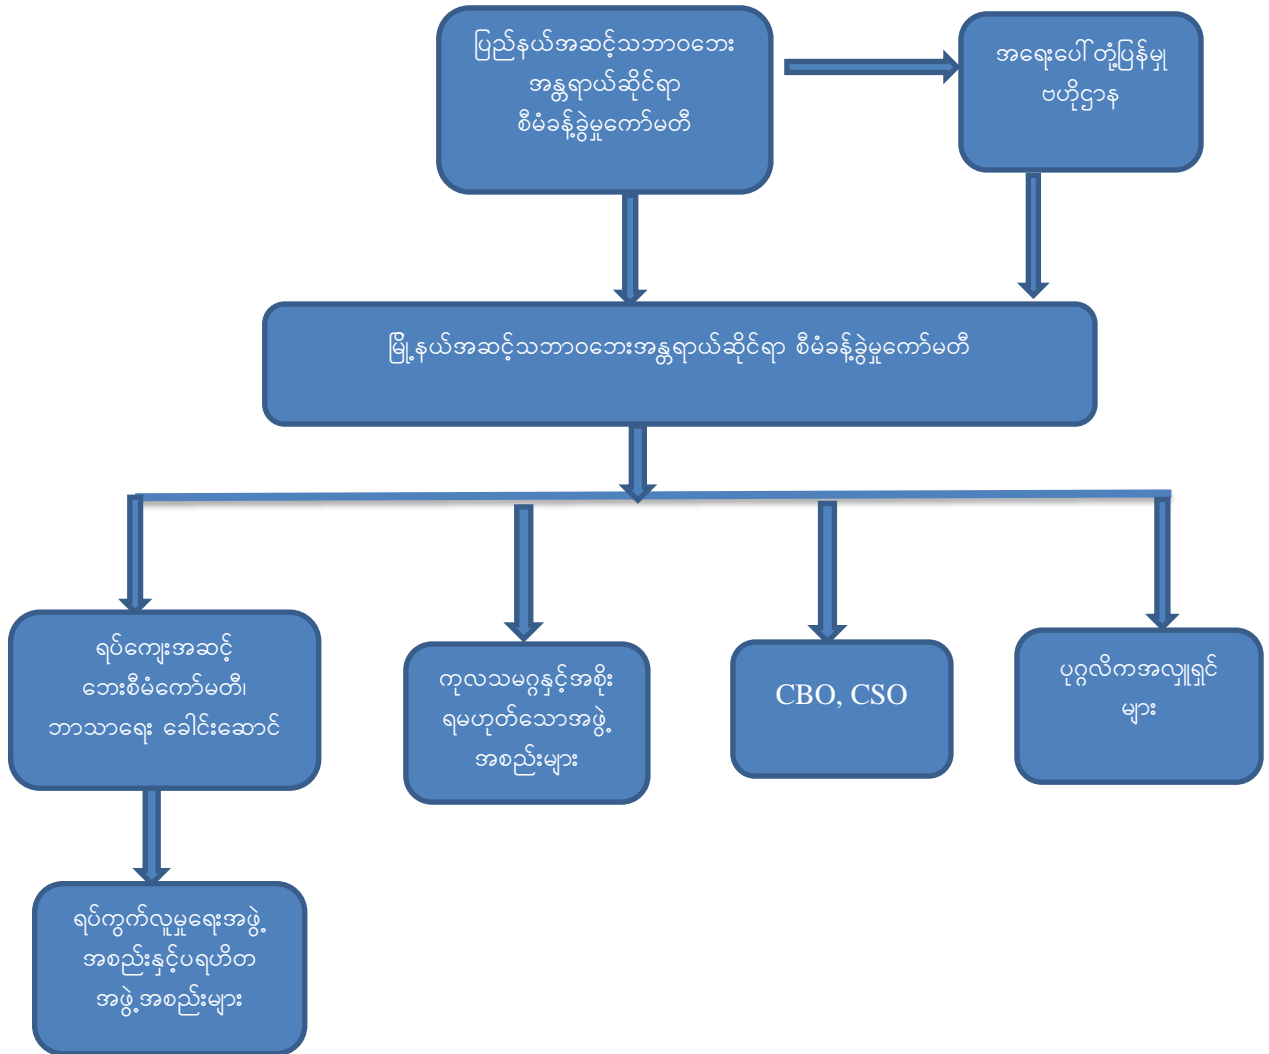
ပြည်နယ်အဆင့်သဘာဝဘေး
အန္တရာယ်ဆိုင်ရာ
စီမံခန့်ခွဲမှုကော်မတီ

အရေးပေါ်တုံ့ပြန်မှု
ဗဟိုဌာန

မြို့နယ်အဆင့်သဘာဝဘေးအန္တရာယ်ဆိုင်ရာ စီမံခန့်ခွဲမှုကော်မတီ

ရပ်ကျေးအဆင့်
ဘေးစီမံကော်မတီ၊
ဘာသာရေး ခေါင်းဆောင်

ကုလသမဂ္ဂနှင့်အစိုး
ရမဟုတ်သောအဖွဲ့
အစည်းများ

CBO, CSO

ပုဂ္ဂလိကအလှူရှင်
များ

ရပ်ကွက်လူမှုရေးအဖွဲ့
အစည်းနှင့်ပရဟိတ
အဖွဲ့အစည်းများ